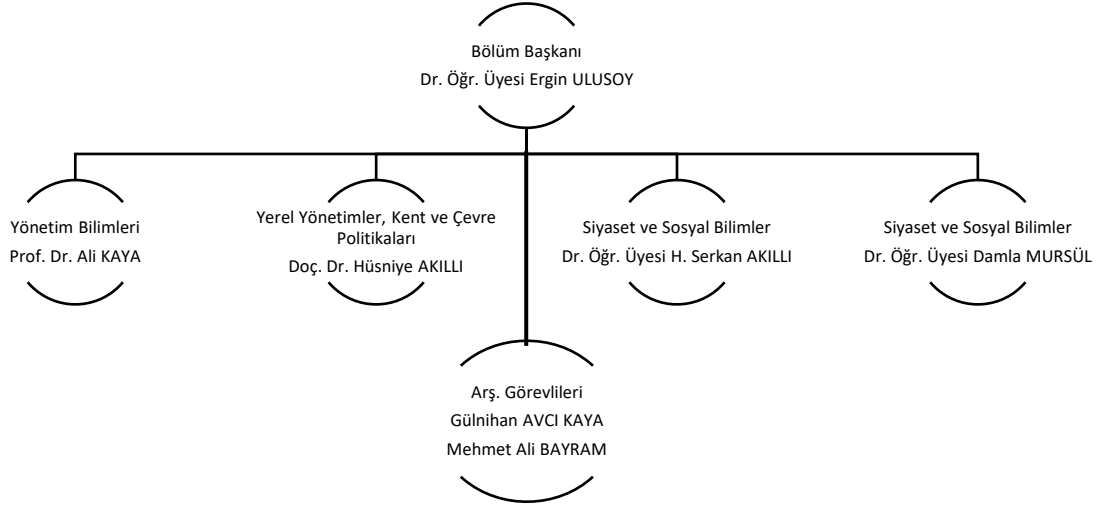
Bölüm Başkanı
Dr. Öğr. Üyesi Ergin ULUSOY

Yönetim Bilimleri
Prof. Dr. Ali KAYA

Yerel Yönetimler, Kent ve Çevre Politikaları
Doç. Dr. Hüsniye AKILLI

Siyaset ve Sosyal Bilimler
Dr. Öğr. Üyesi H. Serkan AKILLI

Siyaset ve Sosyal Bilimler
Dr. Öğr. Üyesi Damla MURSÜL

Arş. Görevlileri
Gülnihan AVCI KAYA
Mehmet Ali BAYRAM